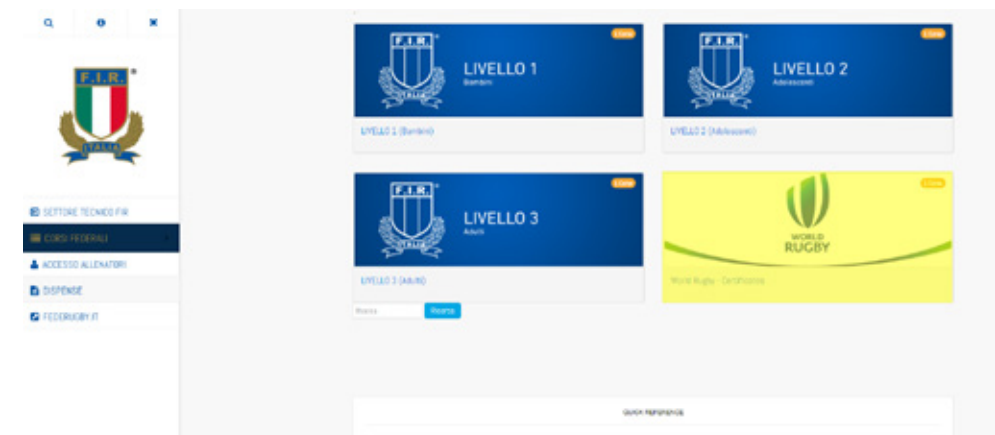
F.I.R.

ITALIA

SETTORE TECNICO FIR

CORSI FEDERALI

ACCESSO ALLENATORI

DISPENSE

FEDERUGBY.IT

F.I.R. ITALIA

LIVELLO 1

Bambini

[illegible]

LIVELLO 1 (Bambini)

F.I.R. ITALIA

LIVELLO 2

Adolescenti

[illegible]

LIVELLO 2 (Adolescenti)

F.I.R. ITALIA

LIVELLO 3

Adulti

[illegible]

LIVELLO 3 (Adulti)

WORLD RUGBY

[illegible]

World Rugby - Certificazioni

Ricerca

Ricerca

Quick reference